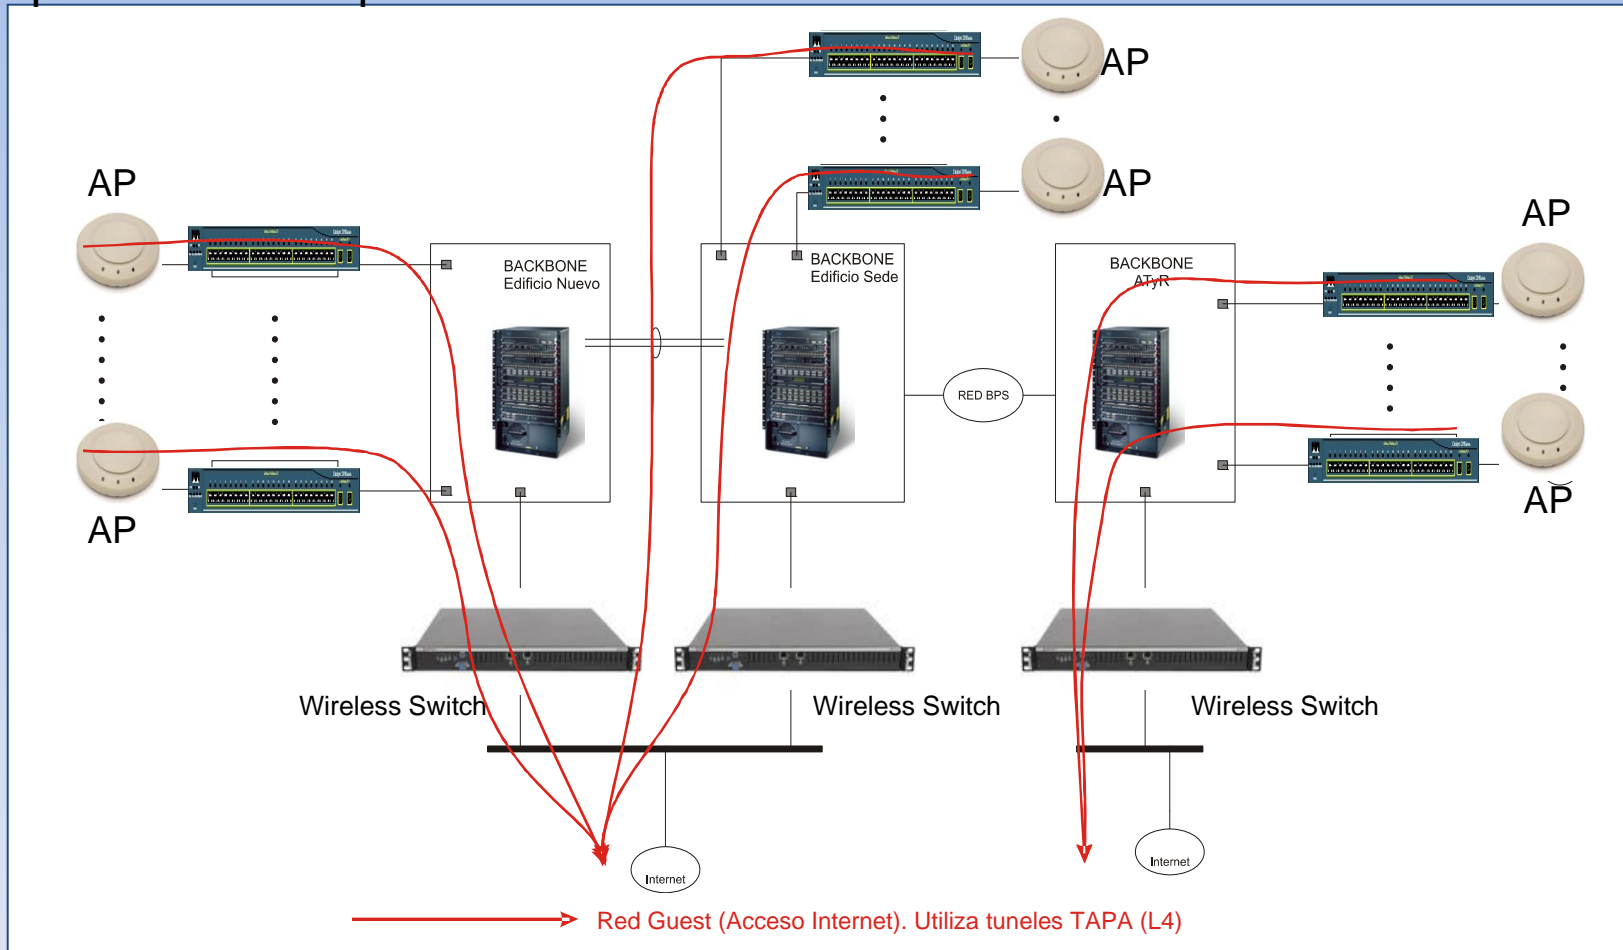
AP

AP

AP

AP

AP

AP

BACKBONE
Edificio Nuevo

BACKBONE
Edificio Sede

BACKBONE
ATyR

RED BPS

Wireless Switch

Wireless Switch

Wireless Switch

Internet

Internet

Red Guest (Acceso Internet). Utiliza tuneles TAPA (L4)